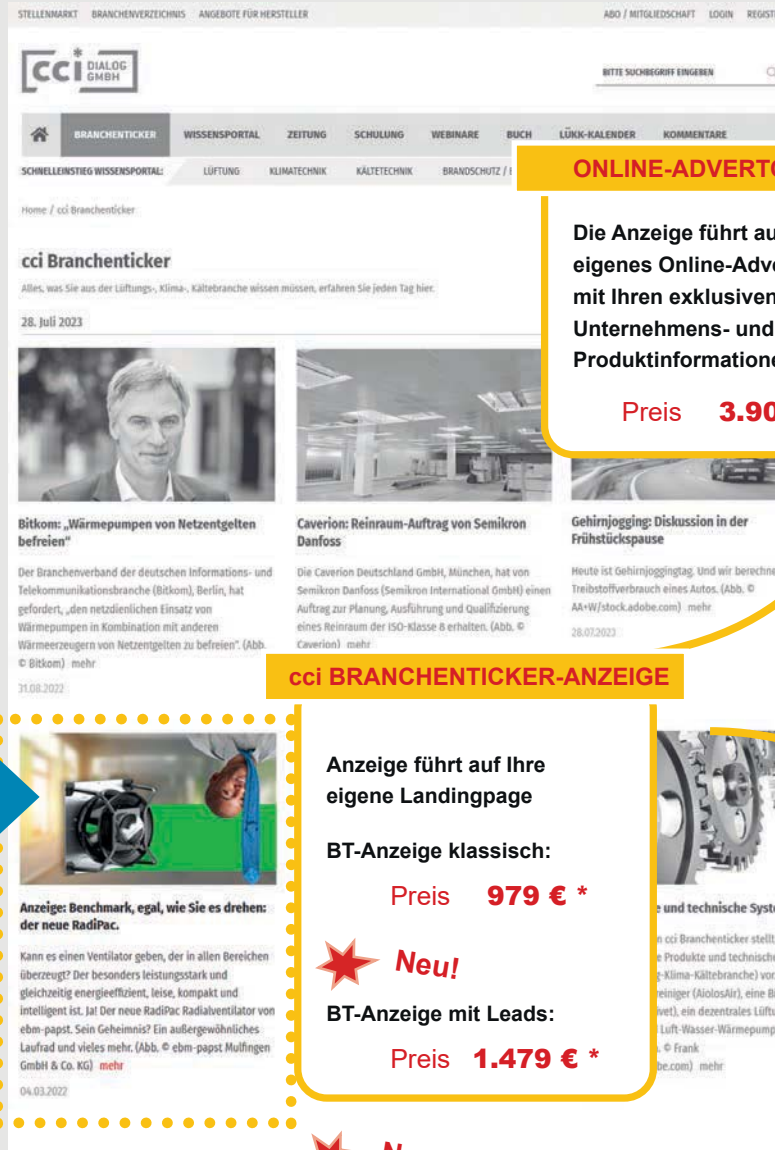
STELLENMARKT BRANCHENVERZEICHNIS ANGEBOTE FÜR HERSTELLER

ABO / MITGLIEDSCHAFT LOGIN REGIST

cci DIALOG GMBH

BITTE SUCHBEGRIFF EINGEBEN

BRANCHENTICKER WISSENSPORTAL ZEITUNG SCHULUNG WEBINARE BUCH LÜKK-KALENDER KOMMENTARE

SCHNELLEINSTIEG WISSENSPORTAL: LÜFTUNG KLIMATECHNIK KÄLTETECHNIK BRANDSCHUTZ / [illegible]

ONLINE-ADVERTO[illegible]

Die Anzeige führt au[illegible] eigenes Online-Adve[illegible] mit Ihren exklusiven Unternehmens- und Produktinformatione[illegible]

Preis 3.90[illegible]

Home / cci Branchenticker

cci Branchenticker

Alles, was Sie aus der Lüftungs-, Klima-, Kältebranche wissen müssen, erfahren Sie jeden Tag hier.

28. Juli 2023

Bitkom: „Wärmepumpen von Netzentgelten befreien"

Der Branchenverband der deutschen Informations- und Telekommunikationsbranche (Bitkom), Berlin, hat gefordert, „den netzdienlichen Einsatz von Wärmepumpen in Kombination mit anderen Wärmeerzeugern von Netzentgelten zu befreien". (Abb. © Bitkom) mehr

31.08.2022

Caverion: Reinraum-Auftrag von Semikron Danfoss

Die Caverion Deutschland GmbH, München, hat von Semikron Danfoss (Semikron International GmbH) einen Auftrag zur Planung, Ausführung und Qualifizierung eines Reinraum der ISO-Klasse 8 erhalten. (Abb. © Caverion) mehr

Gehirnjogging: Diskussion in der Frühstückspause

Heute ist Gehirnjoggingtag. Und wir berechne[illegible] Treibstoffverbrauch eines Autos. (Abb. © AA+W/stock.adobe.com) mehr

28.07.2023

cci BRANCHENTICKER-ANZEIGE

Anzeige führt auf Ihre eigene Landingpage

BT-Anzeige klassisch:

Preis 979 € *

Neu!

BT-Anzeige mit Leads:

Preis 1.479 € *

Anzeige: Benchmark, egal, wie Sie es drehen: der neue RadiPac.

Kann es einen Ventilator geben, der in allen Bereichen überzeugt? Der besonders leistungsstark und gleichzeitig energieeffizient, leise, kompakt und intelligent ist. Ja! Der neue RadiPac Radialventilator von ebm-papst. Sein Geheimnis? Ein außergewöhnliches Laufrad und vieles mehr. (Abb. © ebm-papst Mulfingen GmbH & Co. KG) mehr

04.03.2022

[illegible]e und technische Syst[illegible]

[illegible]n cci Branchenticker stellt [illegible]e Produkte und technische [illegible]-Klima-Kältebranche) vor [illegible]reiniger (AiolosAir), eine B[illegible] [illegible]vet), ein dezentrales Lüftu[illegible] Luft-Wasser-Wärmepump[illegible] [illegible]. © Frank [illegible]be.com) mehr

N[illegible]